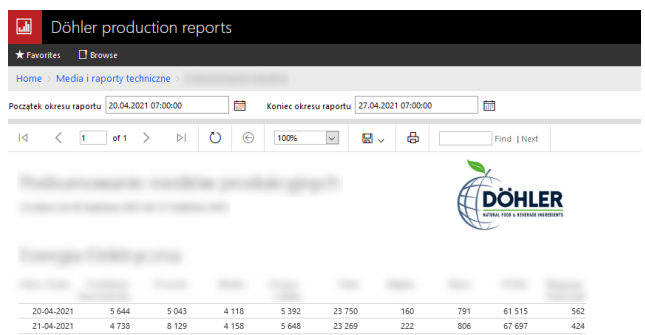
Döhler production reports

★ Favorites  Browse

Home > Media i raporty techniczne > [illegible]

Początek okresu raportu 20.04.2021 07:00:00

Koniec okresu raportu 27.04.2021 07:00:00

1 of 1

100%

Find | Next

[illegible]

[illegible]

DÖHLER
NATURAL FOOD & BEVERAGE INGREDIENTS

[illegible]

| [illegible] | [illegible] | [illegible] | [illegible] | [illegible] | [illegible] | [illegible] | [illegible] | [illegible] | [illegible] |
|---|---|---|---|---|---|---|---|---|---|
| 20-04-2021 | 5 644 | 5 043 | 4 118 | 5 392 | 23 750 | 160 | 791 | 61 515 | 562 |
| 21-04-2021 | 4 738 | 8 129 | 4 158 | 5 648 | 23 269 | 222 | 806 | 67 697 | 424 |